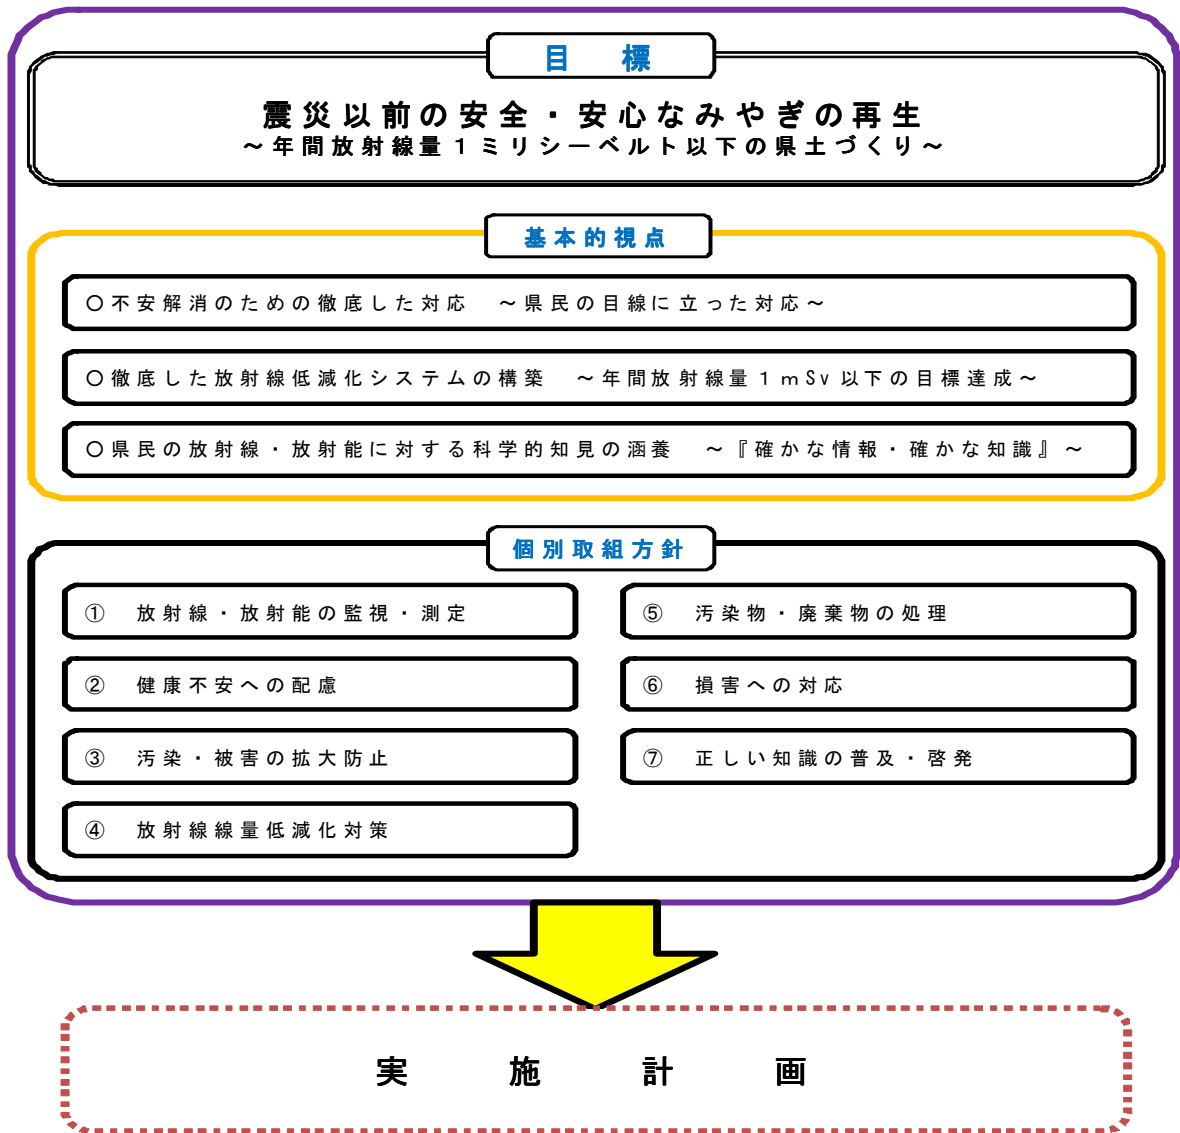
目　標

震災以前の安全・安心なみやぎの再生
～年間放射線量１ミリシーベルト以下の県土づくり～

基本的視点

○不安解消のための徹底した対応　～県民の目線に立った対応～

○徹底した放射線低減化システムの構築　～年間放射線量１mSv以下の目標達成～

○県民の放射線・放射能に対する科学的知見の涵養　～『確かな情報・確かな知識』～

個別取組方針

①　放射線・放射能の監視・測定

②　健康不安への配慮

③　汚染・被害の拡大防止

④　放射線線量低減化対策

⑤　汚染物・廃棄物の処理

⑥　損害への対応

⑦　正しい知識の普及・啓発

実　施　計　画